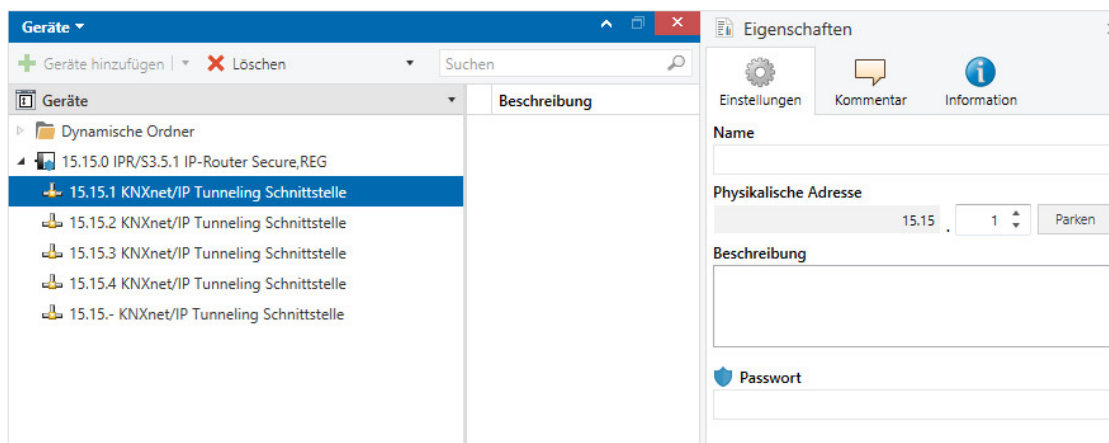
Geräte ▾

Geräte hinzufügen | ▾ Löschen ▾

Suchen

Geräte

Beschreibung

Dynamische Ordner

15.15.0 IPR/S3.5.1 IP-Router Secure,REG

15.15.1 KNXnet/IP Tunneling Schnittstelle

15.15.2 KNXnet/IP Tunneling Schnittstelle

15.15.3 KNXnet/IP Tunneling Schnittstelle

15.15.4 KNXnet/IP Tunneling Schnittstelle

15.15.- KNXnet/IP Tunneling Schnittstelle

Eigenschaften

Einstellungen

Kommentar

Information

Name

Physikalische Adresse

15.15 . 1

Parken

Beschreibung

Passwort